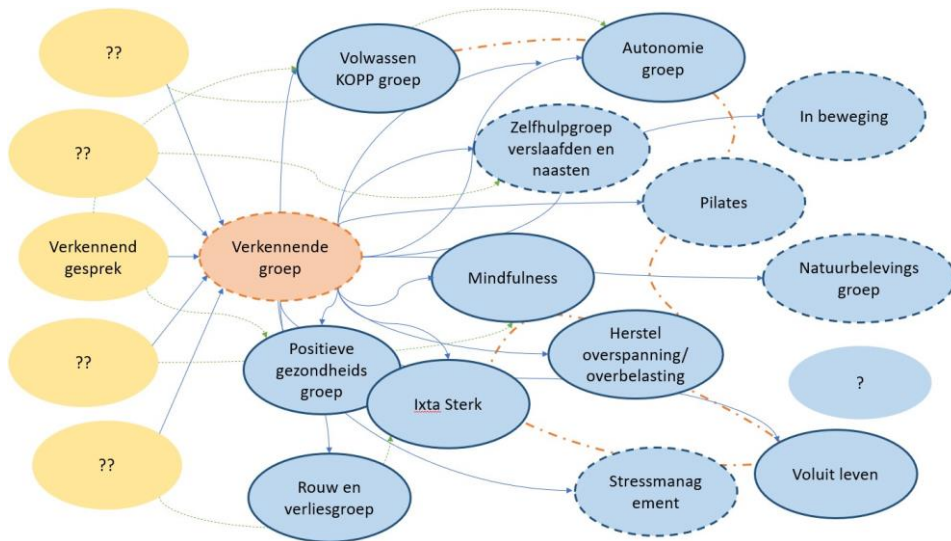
??

??

Verkennend gesprek

??

??

Volwassen KOPP groep

Autonomie groep

In beweging

Zelfhulpgroep verslaafden en naasten

Pilates

Verkennende groep

Mindfulness

Natuurbelevings groep

Herstel overspanning/ overbelasting

?

Positieve gezondheids groep

Ixta Sterk

Rouw en verliesgroep

Stressmanag ement

Voluit leven